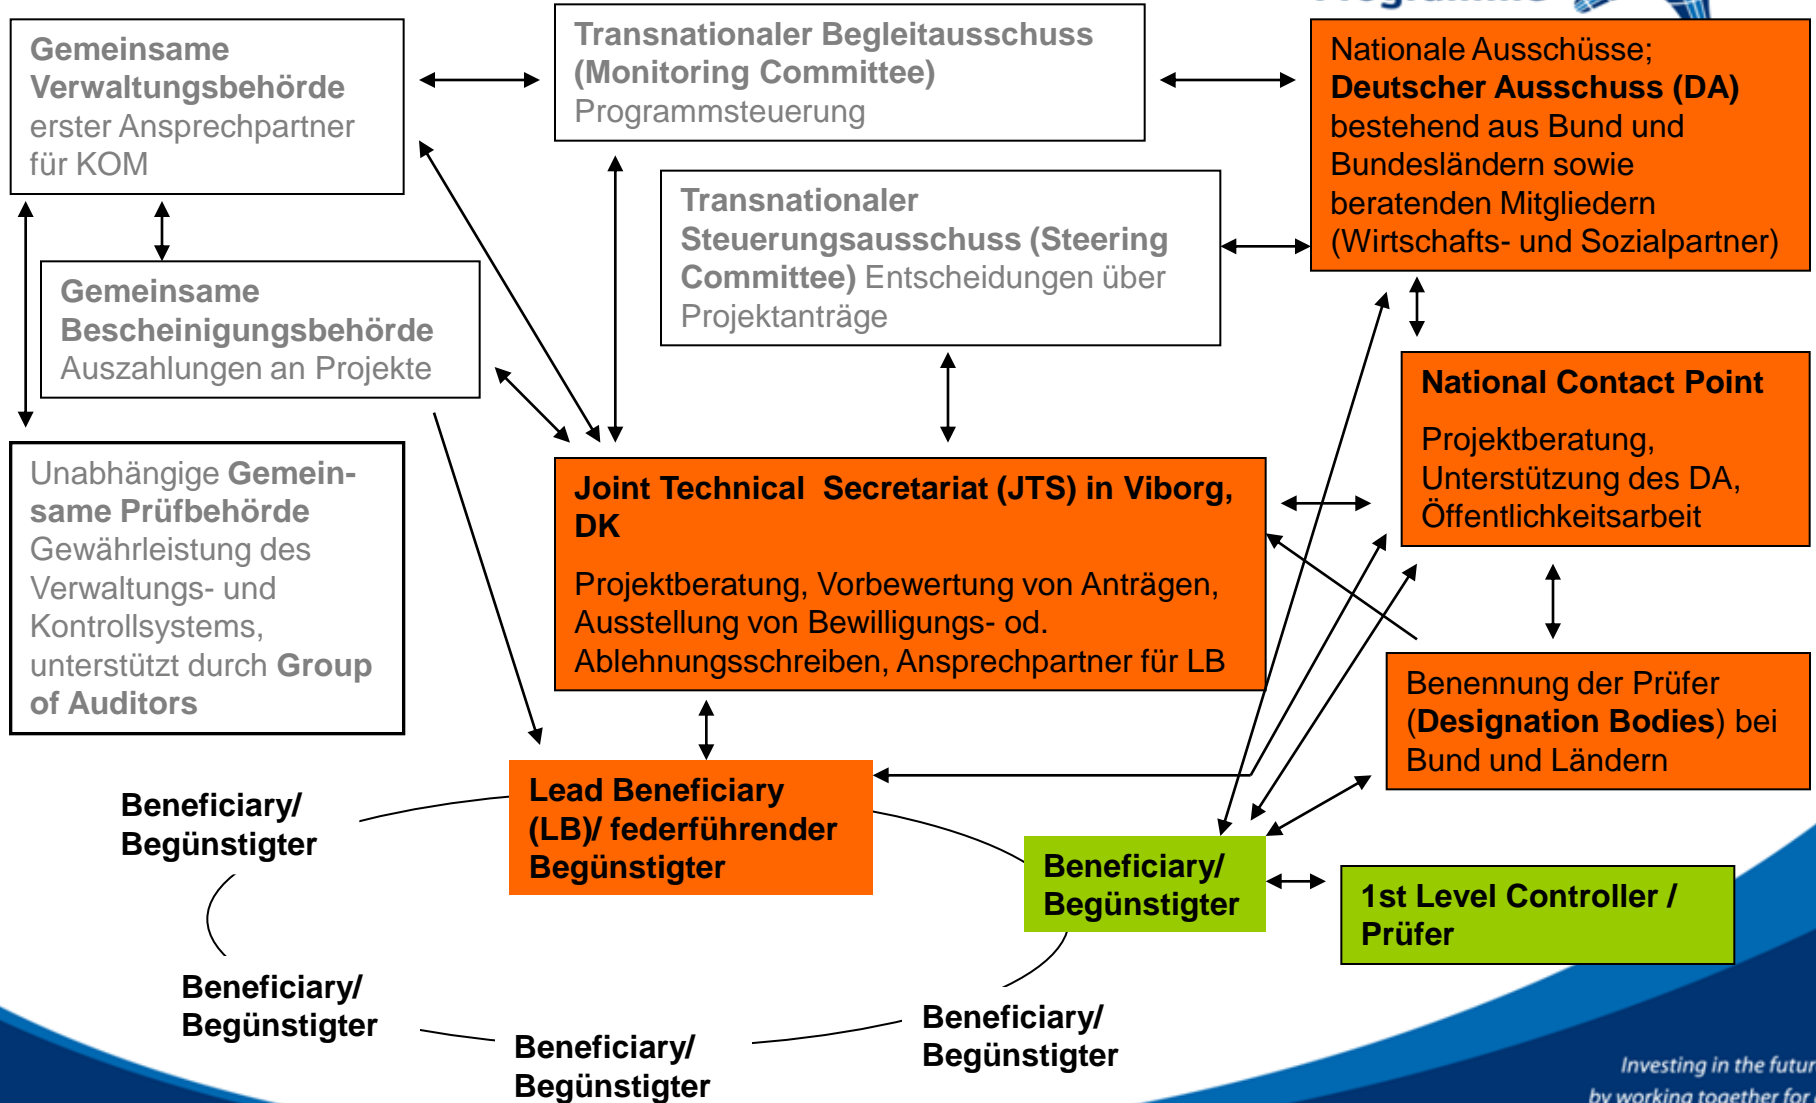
Gemeinsame Verwaltungsbehörde erster Ansprechpartner für KOM

Transnationaler Begleitausschuss (Monitoring Committee) Programmsteuerung

Nationale Ausschüsse; Deutscher Ausschuss (DA) bestehend aus Bund und Bundesländern sowie beratenden Mitgliedern (Wirtschafts- und Sozialpartner)

Transnationaler Steuerungsausschuss (Steering Committee) Entscheidungen über Projektanträge

Gemeinsame Bescheinigungsbehörde Auszahlungen an Projekte

National Contact Point

Projektberatung, Unterstützung des DA, Öffentlichkeitsarbeit

Unabhängige Gemeinsame Prüfbehörde Gewährleistung des Verwaltungs- und Kontrollsystems, unterstützt durch Group of Auditors

Joint Technical Secretariat (JTS) in Viborg, DK

Projektberatung, Vorbewertung von Anträgen, Ausstellung von Bewilligungs- od. Ablehnungsschreiben, Ansprechpartner für LB

Benennung der Prüfer (Designation Bodies) bei Bund und Ländern

Beneficiary/ Begünstigter

Lead Beneficiary (LB)/ federführender Begünstigter

Beneficiary/ Begünstigter

1st Level Controller / Prüfer

Beneficiary/ Begünstigter

Beneficiary/ Begünstigter

Beneficiary/ Begünstigter

Investing in the futur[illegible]
by working together for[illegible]